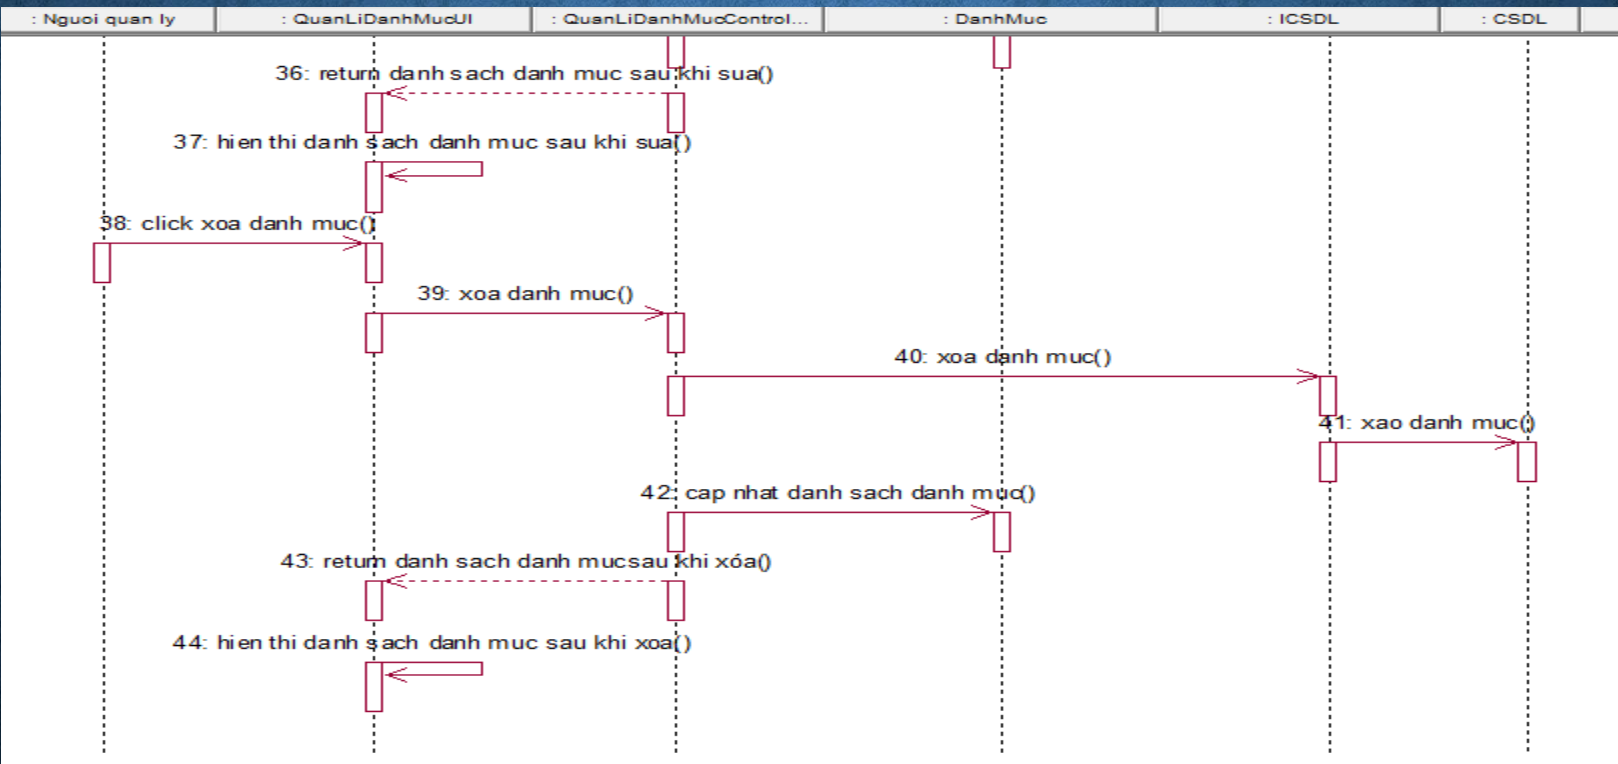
: Nguoi quan ly

: QuanLiDanhMucUI

: QuanLiDanhMucControl...

: DanhMuc

: ICSDL

: CSDL

36: return danh sach danh muc sau khi sua()

37: hien thi danh sach danh muc sau khi sua()

38: click xoa danh muc()

39: xoa danh muc()

40: xoa danh muc()

41: xao danh muc()

42: cap nhat danh sach danh muc()

43: return danh sach danh mucsau khi xóa()

44: hien thi danh sach danh muc sau khi xoa()